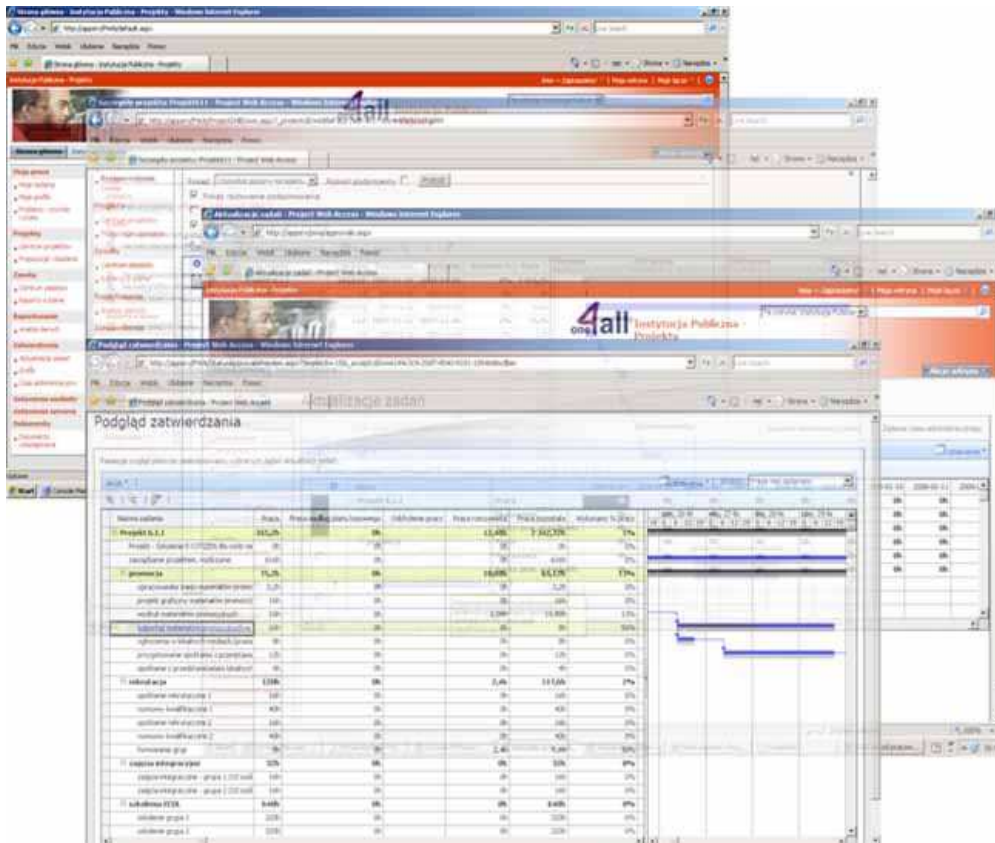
Strona główna - Instytucja Publiczna - Projekty - Windows Internet Explorer

Instytucja Publiczna - Projekty

Szczegóły projektu Projekt 1 - Project Web Access - Windows Internet Explorer

4all

Aktualizacje zadań - Project Web Access - Windows Internet Explorer

one4all Instytucja Publiczna - Projekty

Podgląd zatwierdzenia - Project Web Access - Windows Internet Explorer

Aktualizacje zadań

Podgląd zatwierdzania

| Nazwa zadania | Praca | Praca według planu bazowego | Odchylenie pracy | Praca rzeczywista | Praca pozostała | Wykonano % pracy |
|---|---|---|---|---|---|---|
| Projekt 1.1 | 311,2h | 0h | | 12,48h | 2 312,72h | 1% |
| promocja | 71,2h | 0h | | 16,08h | 55,17h | 77% |
| rekrutacja | 120h | 0h | | 2,4h | 117,6h | 2% |
| zajęcia integracyjne | 32h | 0h | | 0h | 32h | 0% |
| szkolenia ECDL | 640h | 0h | | 0h | 640h | 0% |

Start